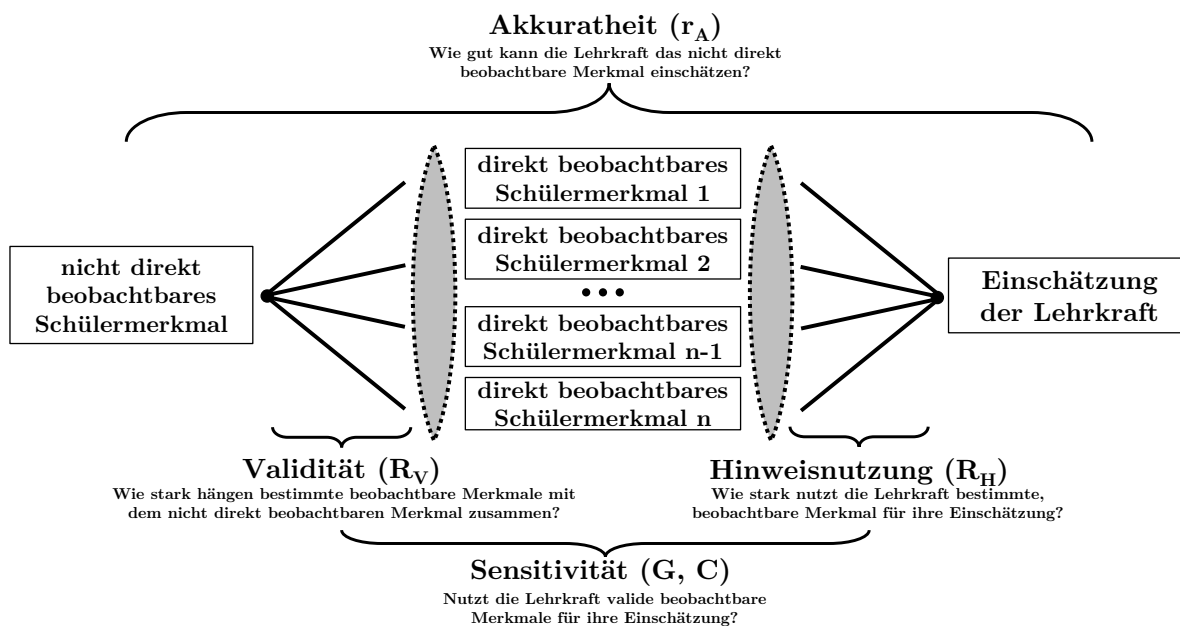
Akkuratheit ($r_A$)
Wie gut kann die Lehrkraft das nicht direkt beobachtbare Merkmal einschätzen?

nicht direkt beobachtbares Schülermerkmal

direkt beobachtbares Schülermerkmal 1

direkt beobachtbares Schülermerkmal 2

• • •

direkt beobachtbares Schülermerkmal n-1

direkt beobachtbares Schülermerkmal n

Einschätzung der Lehrkraft

Validität ($R_V$)
Wie stark hängen bestimmte beobachtbare Merkmale mit dem nicht direkt beobachtbaren Merkmal zusammen?

Hinweisnutzung ($R_H$)
Wie stark nutzt die Lehrkraft bestimmte, beobachtbare Merkmal für ihre Einschätzung?

Sensitivität (G, C)
Nutzt die Lehrkraft valide beobachtbare Merkmale für ihre Einschätzung?